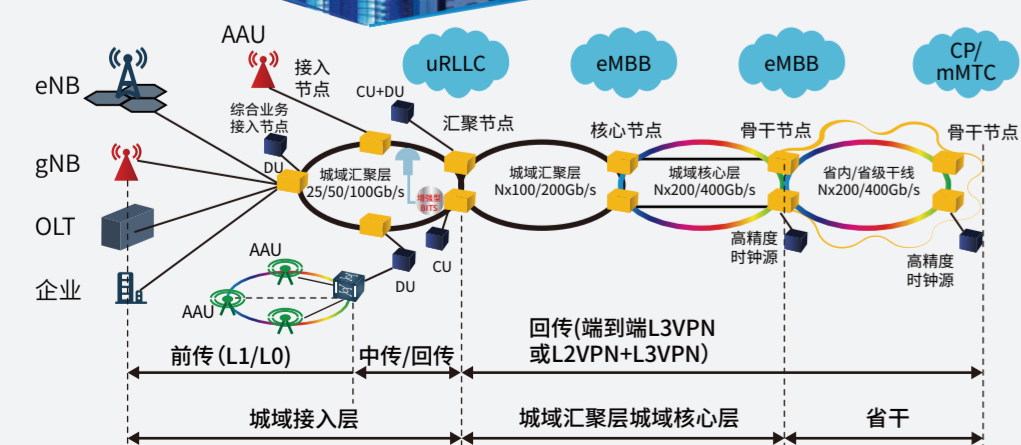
AAU

eNB

gNB

OLT

企业

接入节点

综合业务接入节点

DU

CU+DU

城域汇聚层
25/50/100Gb/s

BITS

CU

DU

AAU

AAU

uRLLC

汇聚节点

eMBB

核心节点

城域汇聚层
Nx100/200Gb/s

城域核心层
Nx200/400Gb/s

eMBB

骨干节点

高精度时钟源

省内/省级干线
Nx200/400Gb/s

CP/
mMTC

骨干节点

高精度时钟源

前传（L1/L0）

中传/回传

回传(端到端L3VPN
或L2VPN+L3VPN)

城域接入层

城域汇聚层城域核心层

省干